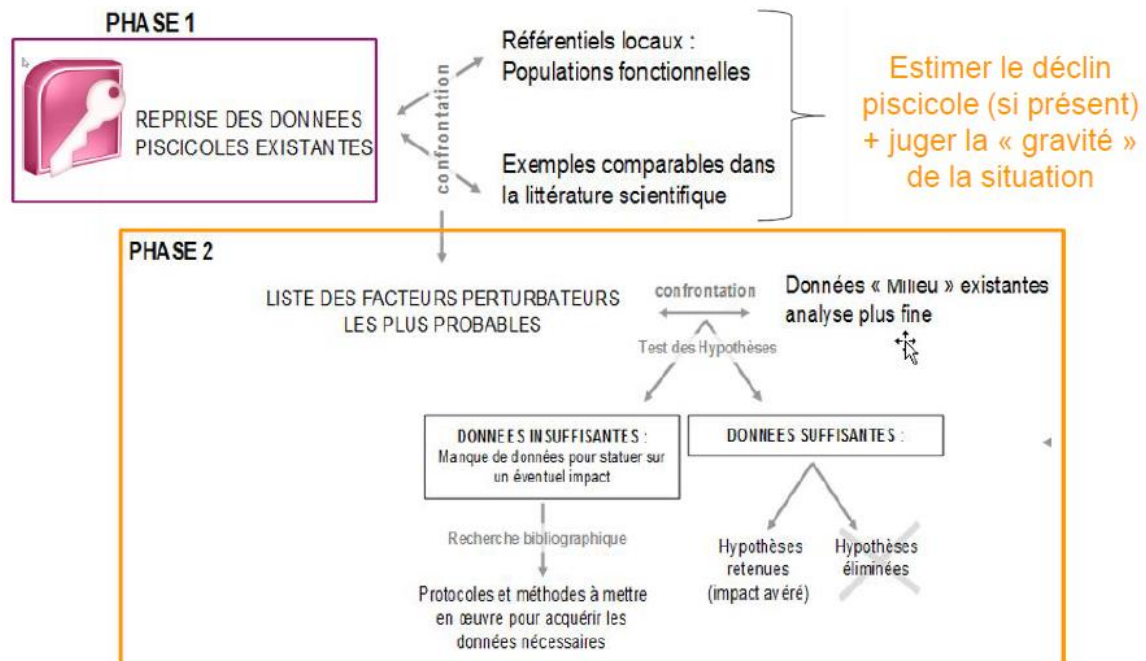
PHASE 1

REPRISE DES DONNEES PISCICOLES EXISTANTES

confrontation

Référentiels locaux : Populations fonctionnelles

Exemples comparables dans la littérature scientifique

Estimer le déclin piscicole (si présent) + juger la « gravité » de la situation

PHASE 2

LISTE DES FACTEURS PERTURBATEURS LES PLUS PROBABLES

confrontation

Données « Milieu » existantes analyse plus fine

Test des Hypothèses

DONNEES INSUFFISANTES : Manque de données pour statuer sur un éventuel impact

DONNEES SUFFISANTES :

Recherche bibliographique

Protocoles et méthodes à mettre en œuvre pour acquérir les données nécessaires

Hypothèses retenues (impact avéré)

Hypothèses éliminées